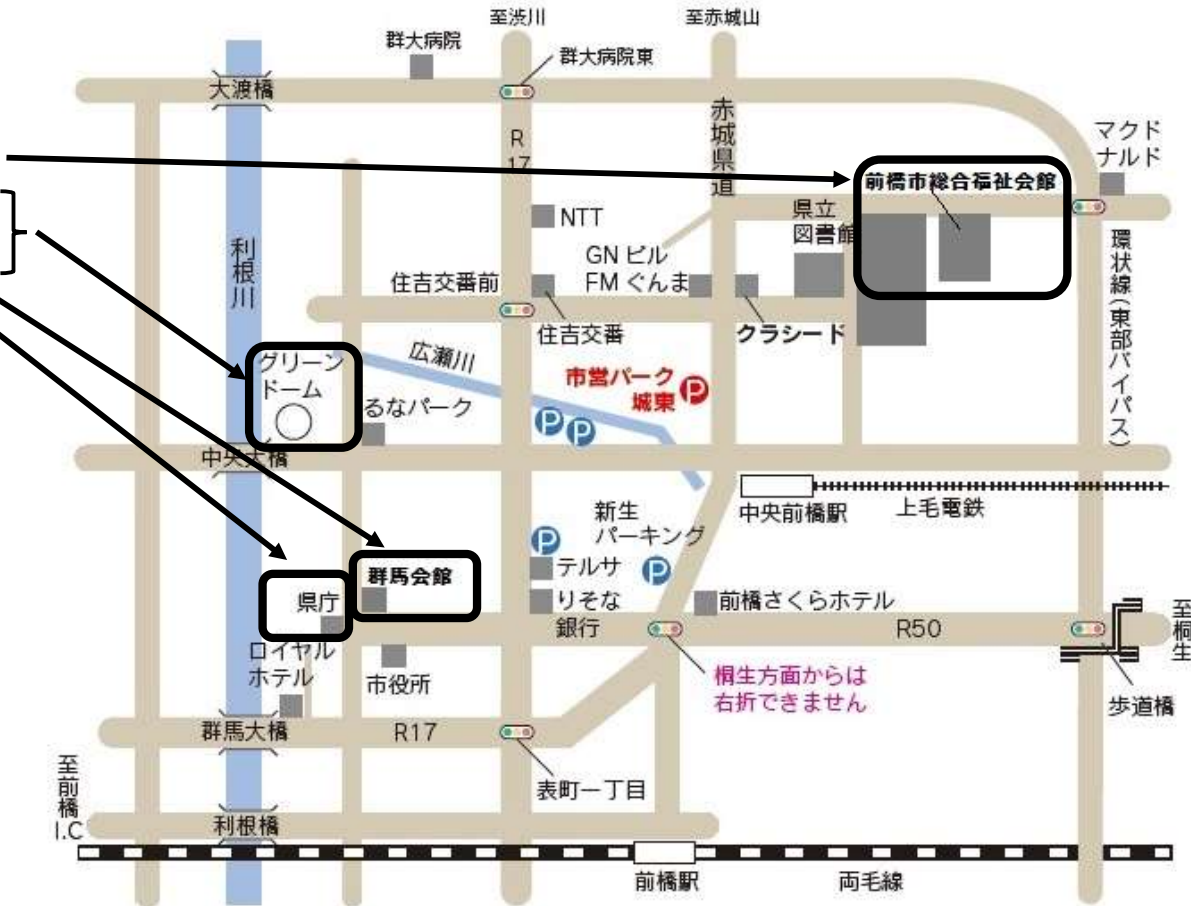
至渋川
至赤城山
群大病院
群大病院東
大渡橋
R17
赤城県道
マクドナルド
前橋市総合福祉会館
NTT
県立図書館
利根川
GNビル
FMぐんま
環状線(東部バイパス)
住吉交番前
住吉交番
クラシード
広瀬川
グリーンドーム
市営パーク城東
るなパーク
中央大橋
中央前橋駅
上毛電鉄
新生パーキング
テルサ
群馬会館
県庁
りそな銀行
前橋さくらホテル
R50
至桐生
ロイヤルホテル
市役所
桐生方面からは右折できません
歩道橋
群馬大橋
R17
表町一丁目
至前橋I.C
利根橋
前橋駅
両毛線